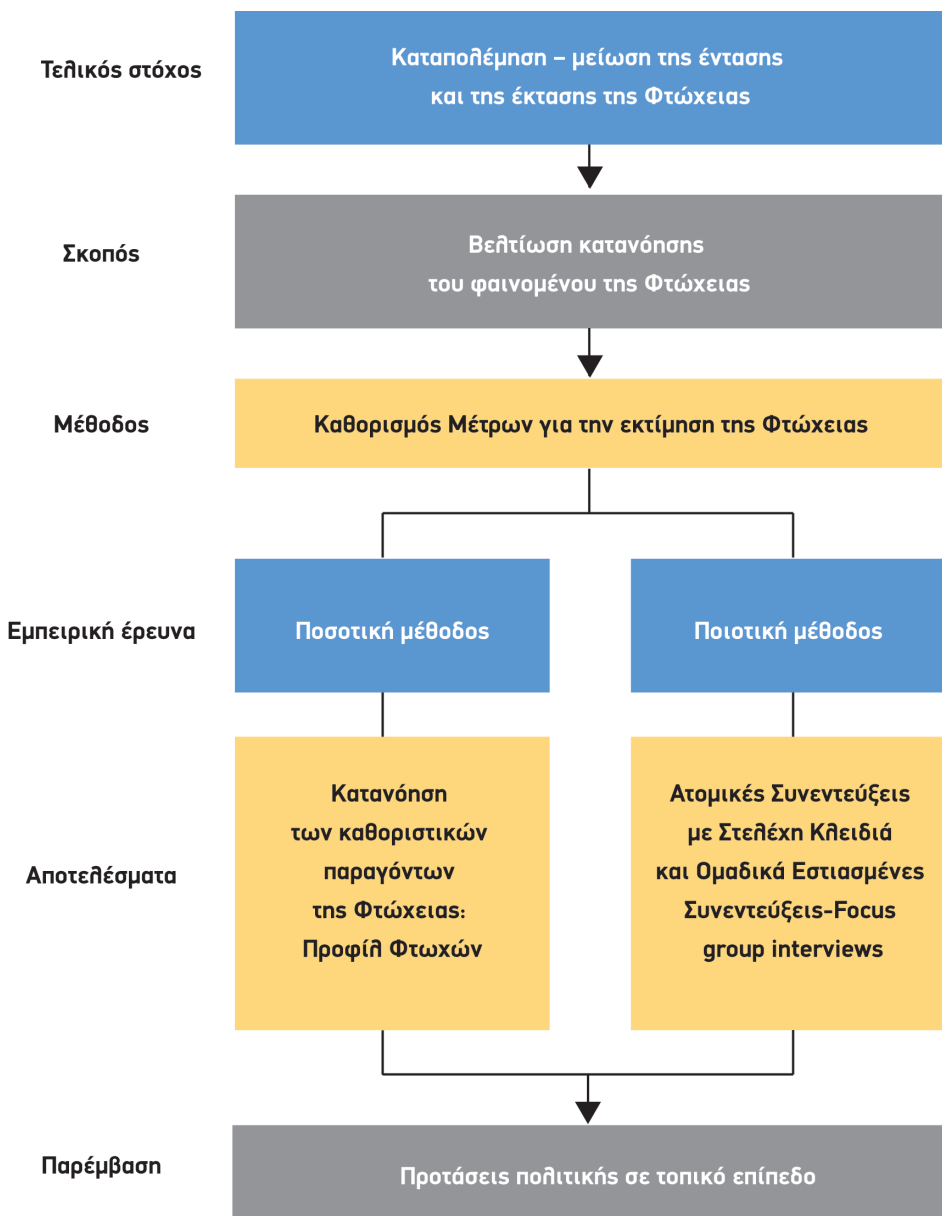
Τελικός στόχος

Καταπολέμηση – μείωση της έντασης και της έκτασης της Φτώχειας

Σκοπός

Βελτίωση κατανόησης του φαινομένου της Φτώχειας

Μέθοδος

Καθορισμός Μέτρων για την εκτίμηση της Φτώχειας

Εμπειρική έρευνα

Ποσοτική μέθοδος

Ποιοτική μέθοδος

Αποτελέσματα

Κατανόηση των καθοριστικών παραγόντων της Φτώχειας: Προφίλ Φτωχών

Ατομικές Συνεντεύξεις με Στελέχη Κλειδιά και Ομαδικά Εστιασμένες Συνεντεύξεις-Focus group interviews

Παρέμβαση

Προτάσεις πολιτικής σε τοπικό επίπεδο